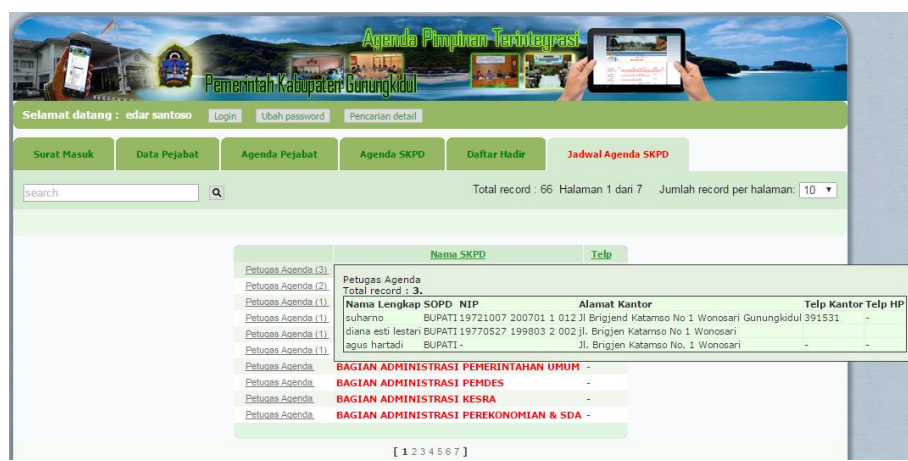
Agenda Pimpinan Terintegrasi

Pemerintah Kabupaten Gunungkidul

Selamat datang : edar santoso Login Ubah password Pencarian detail

Surat Masuk | Data Pejabat | Agenda Pejabat | Agenda SKPD | Daftar Hadir | Jadwal Agenda SKPD

search

Total record : 66 Halaman 1 dari 7 Jumlah record per halaman: 10

| | Nama SKPD | Telp |
|---|---|---|
| Petugas Agenda (3) | | |
| Petugas Agenda (2) | | |
| Petugas Agenda (1) | | |
| Petugas Agenda (1) | | |
| Petugas Agenda (1) | | |
| Petugas Agenda (1) | | |
| Petugas Agenda | BAGIAN ADMINISTRASI PEMERINTAHAN UMUM | - |
| Petugas Agenda | BAGIAN ADMINISTRASI PEMDES | - |
| Petugas Agenda | BAGIAN ADMINISTRASI KESRA | - |
| Petugas Agenda | BAGIAN ADMINISTRASI PEREKONOMIAN & SDA | - |

Petugas Agenda
Total record : 3.

| Nama Lengkap | SOPD | NIP | Alamat Kantor | Telp Kantor | Telp HP |
|---|---|---|---|---|---|
| suharno | BUPATI | 19721007 200701 1 012 | Jl Brigjend Katamso No 1 Wonosari Gunungkidul | 391531 | - |
| diana esti lestari | BUPATI | 19770527 199803 2 002 | jl. Brigjen Katamso No 1 Wonosari | | |
| agus hartadi | BUPATI | - | Jl. Brigjen Katamso No. 1 Wonosari | - | - |

[ 1 2 3 4 5 6 7 ]